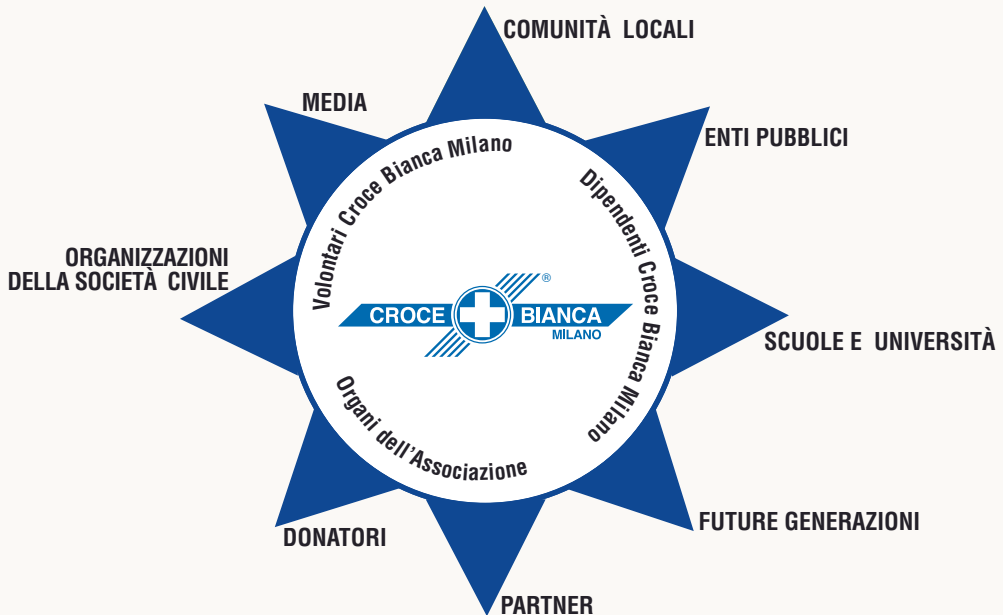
COMUNITÀ LOCALI

MEDIA

ENTI PUBBLICI

Volontari Croce Bianca Milano

Dipendenti Croce Bianca Milano

ORGANIZZAZIONI
DELLA SOCIETÀ CIVILE

CROCE BIANCA ®
MILANO

SCUOLE E UNIVERSITÀ

Organi dell'Associazione

FUTURE GENERAZIONI

DONATORI

PARTNER